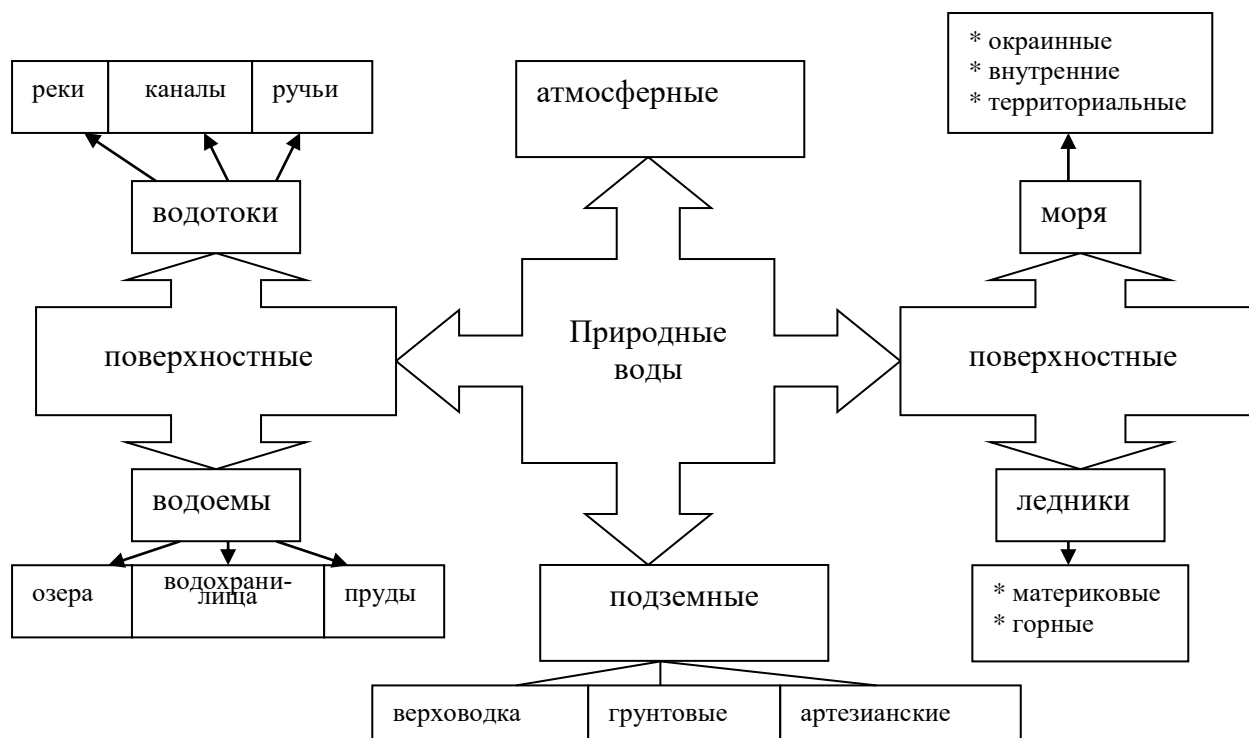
реки
каналы
ручьи
водотоки
поверхностные
водоемы
озера
водохранилища
пруды

атмосферные
Природные воды
подземные
верховодка
грунтовые
артезианские

* окраинные
* внутренние
* территориальные
моря
поверхностные
ледники
* материковые
* горные